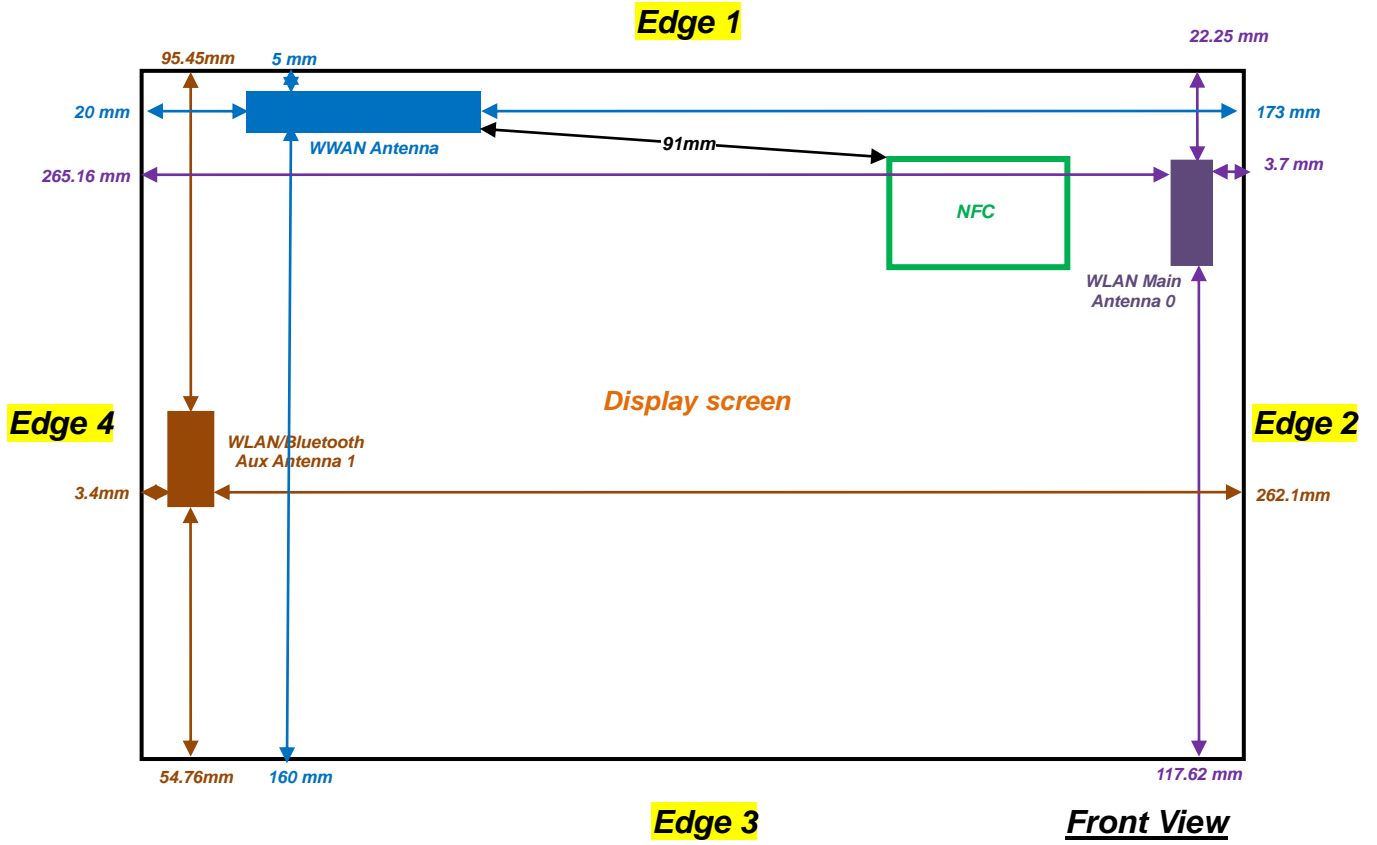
Edge 1

95.45mm

5 mm

22.25 mm

20 mm

173 mm

WWAN Antenna

91mm

265.16 mm

3.7 mm

NFC

WLAN Main Antenna 0

Display screen

Edge 4

Edge 2

WLAN/Bluetooth Aux Antenna 1

3.4mm

262.1mm

54.76mm

160 mm

117.62 mm

Edge 3

Front View